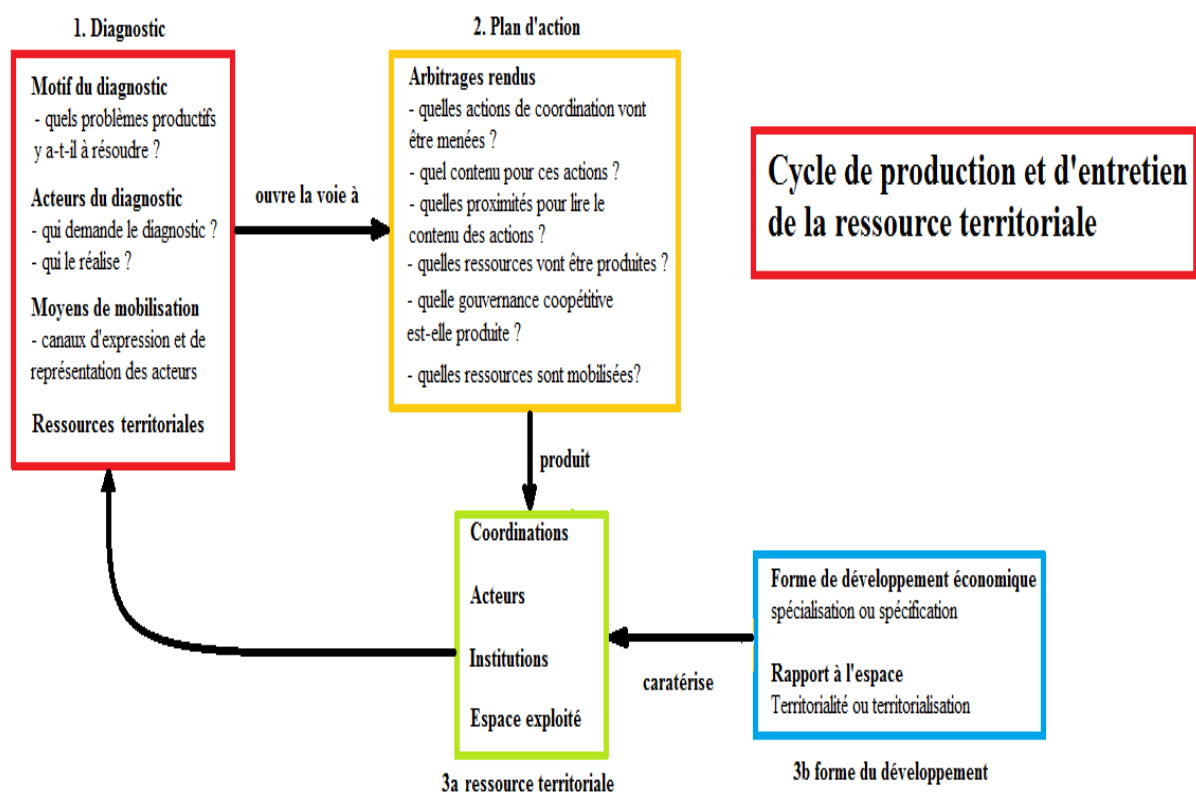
1. Diagnostic

Motif du diagnostic
- quels problèmes productifs y a-t-il à résoudre ?

Acteurs du diagnostic
- qui demande le diagnostic ?
- qui le réalise ?

Moyens de mobilisation
- canaux d'expression et de représentation des acteurs

Ressources territoriales

ouvre la voie à

2. Plan d'action

Arbitrages rendus
- quelles actions de coordination vont être menées ?
- quel contenu pour ces actions ?
- quelles proximités pour lire le contenu des actions ?
- quelles ressources vont être produites ?
- quelle gouvernance coopétitive est-elle produite ?
- quelles ressources sont mobilisées?

Cycle de production et d'entretien de la ressource territoriale

produit

Coordinations

Acteurs

Institutions

Espace exploité

3a ressource territoriale

caratérise

Forme de développement économique
spécialisation ou spécification

Rapport à l'espace
Territorialité ou territorialisation

3b forme du développement